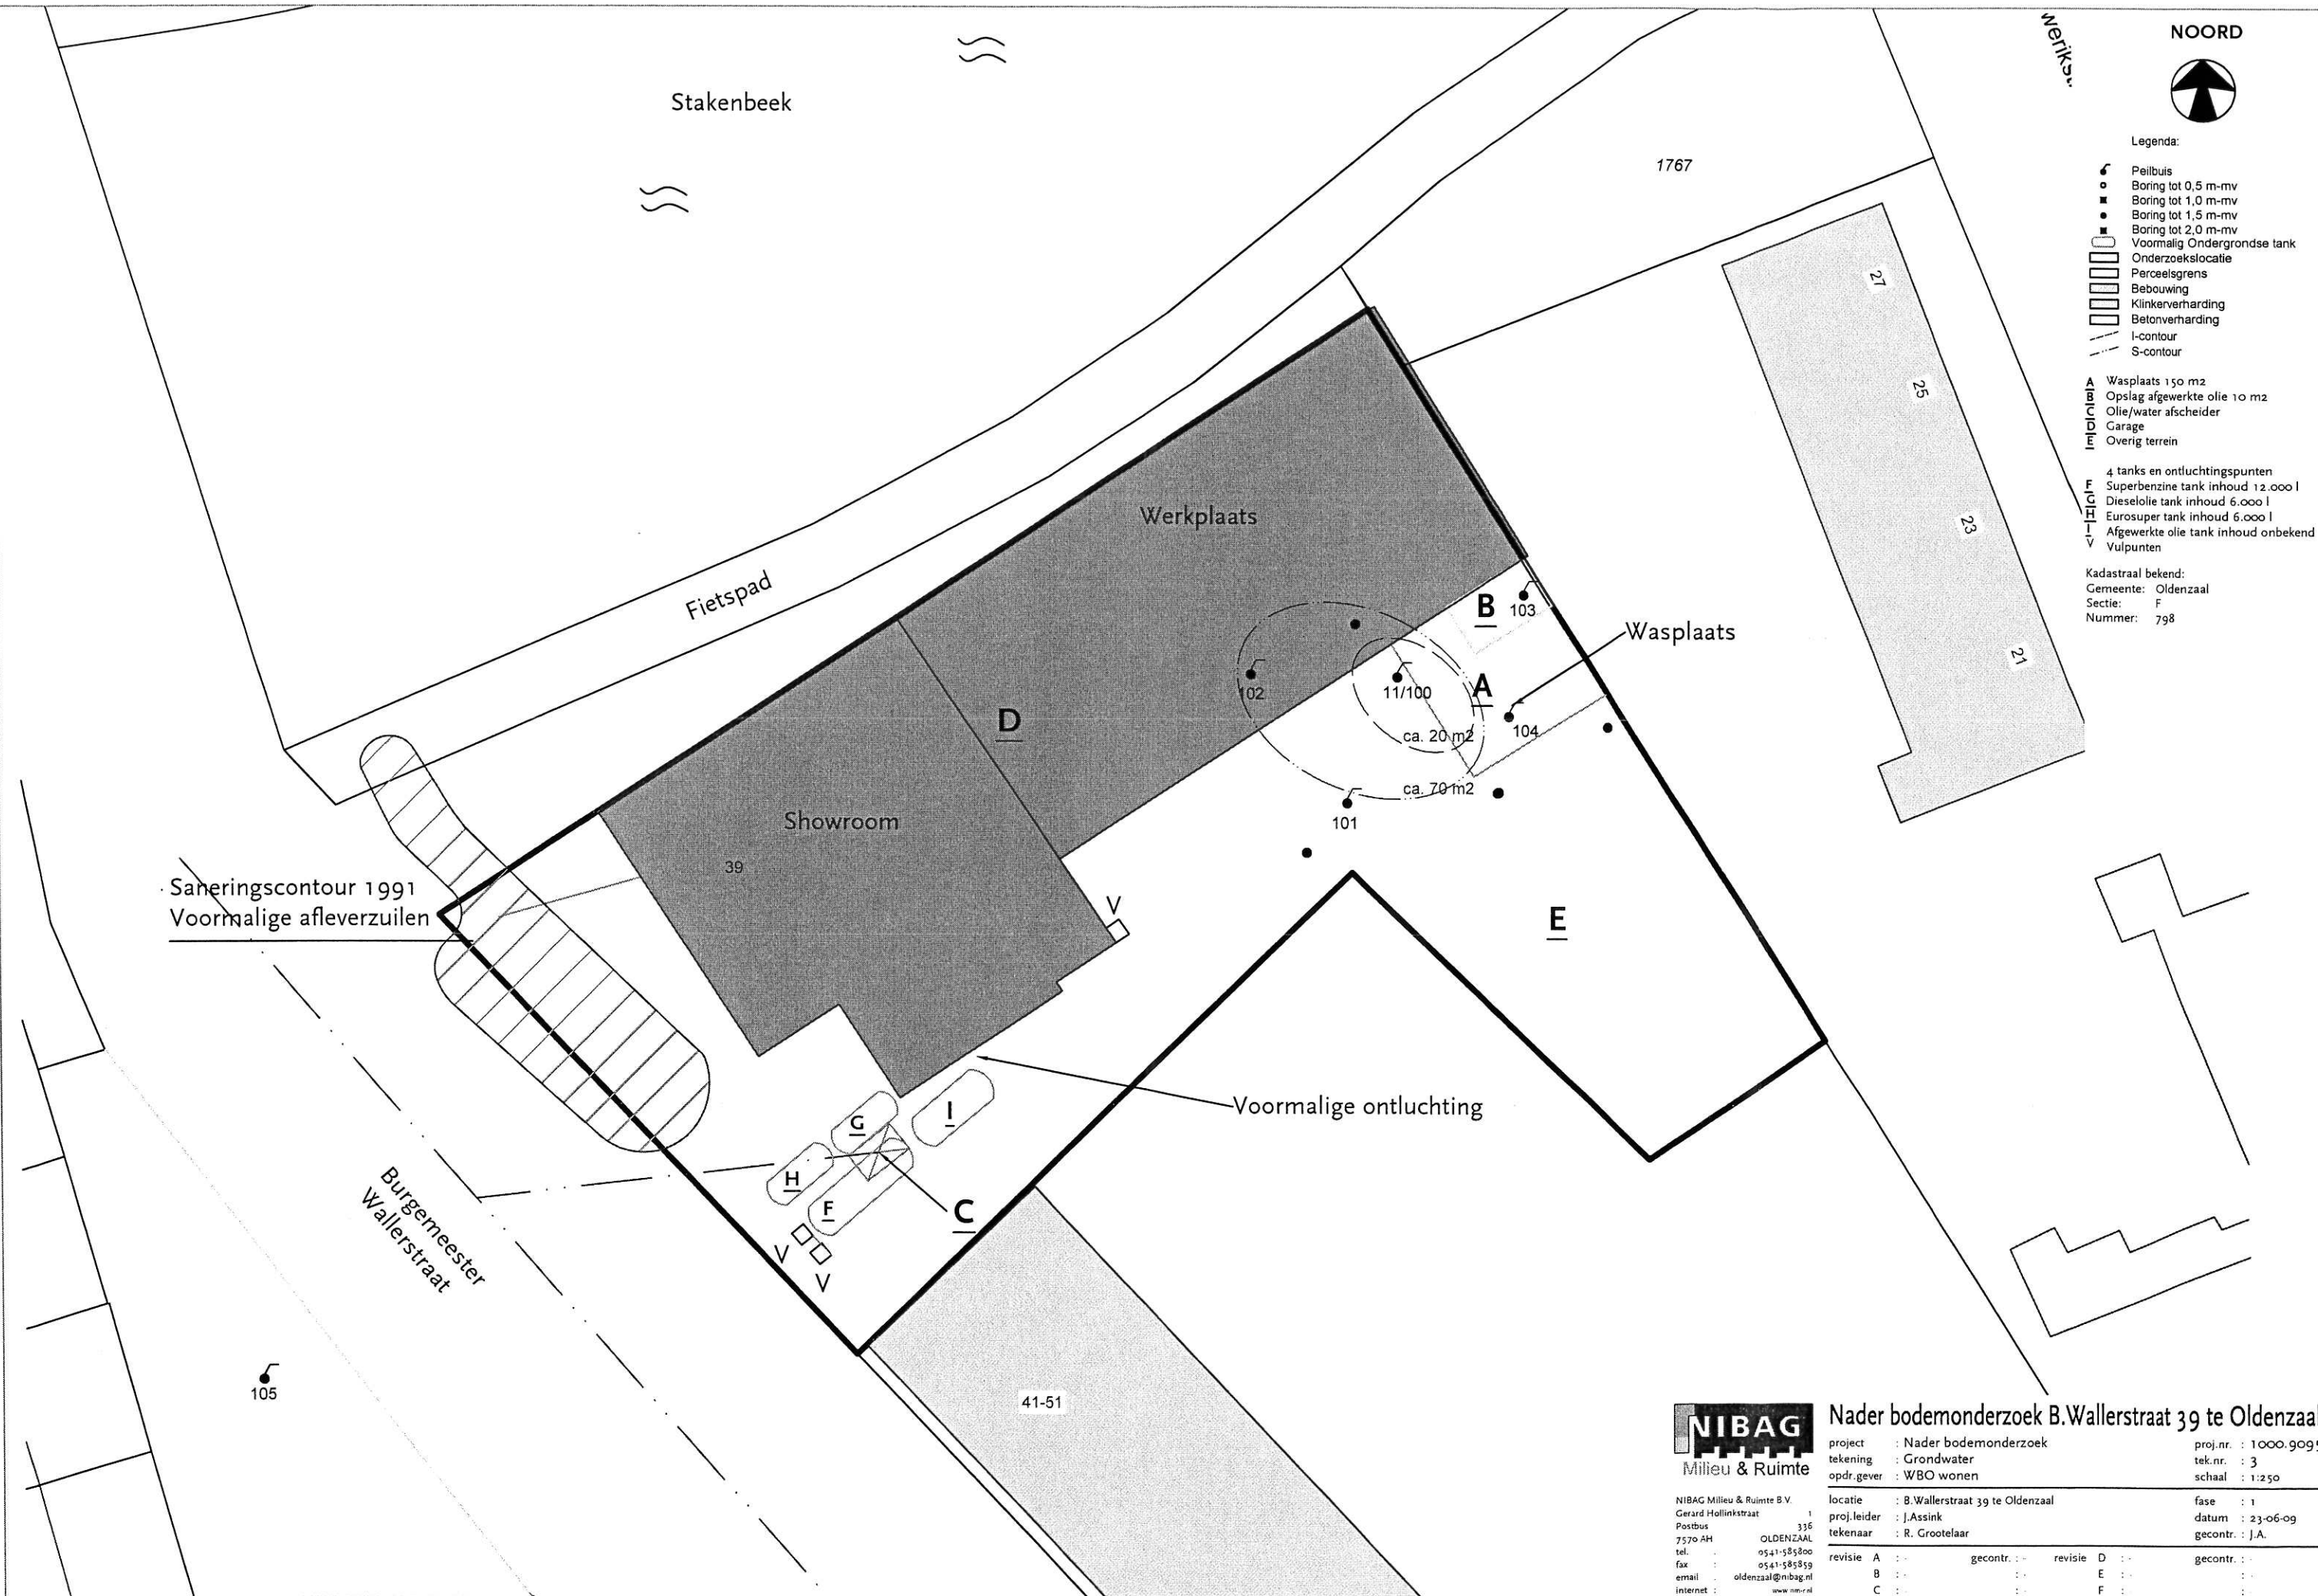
Stakenbeek

Werikst

NOORD

Legenda:

Peilbuis
Boring tot 0,5 m-mv
Boring tot 1,0 m-mv
Boring tot 1,5 m-mv
Boring tot 2,0 m-mv
Voormalig Ondergrondse tank
Onderzoekslocatie
Perceelsgrens
Bebouwing
Klinkerverharding
Betonverharding
I-contour
S-contour

A Wasplaats 150 m2
B Opslag afgewerkte olie 10 m2
C Olie/water afscheider
D Garage
E Overig terrein

4 tanks en ontluchtingspunten
F Superbenzine tank inhoud 12.000 l
G Dieselolie tank inhoud 6.000 l
H Eurosuper tank inhoud 6.000 l
I Afgewerkte olie tank inhoud onbekend
V Vulpunten

Kadastraal bekend:
Gemeente: Oldenzaal
Sectie: F
Nummer: 798

1767

27

25

23

21

Fietspad

Werkplaats

B 103

Wasplaats

102

11/100

A

D

104

ca. 20 m2

ca. 70 m2

101

Showroom

39

V

E

Saneringscontour 1991
Voormalige afleverzuilen

Voormalige ontluchting

G

I

H

F

C

V

V

Burgemeester Wallerstraat

105

41-51

NIBAG Milieu & Ruimte

Nader bodemonderzoek B.Wallerstraat 39 te Oldenzaal

project : Nader bodemonderzoek
tekening : Grondwater
opdr.gever : WBO wonen

proj.nr. : 1000.909
tek.nr. : 3
schaal : 1:250

NIBAG Milieu & Ruimte B.V.
Gerard Hollinkstraat 1
Postbus 336
7570 AH OLDENZAAL
tel. : 0541-585800
fax : 0541-585859
email : oldenzaal@nibag.nl
internet : www.nm-r.nl

locatie : B.Wallerstraat 39 te Oldenzaal
proj.leider : J.Assink
tekenaar : R. Grootelaar

fase : 1
datum : 23-06-09
gecontr. : J.A.

revisie A : - gecontr. : - revisie D : - gecontr. : -
B : - : - E : - : -
C : - : - F : - : -